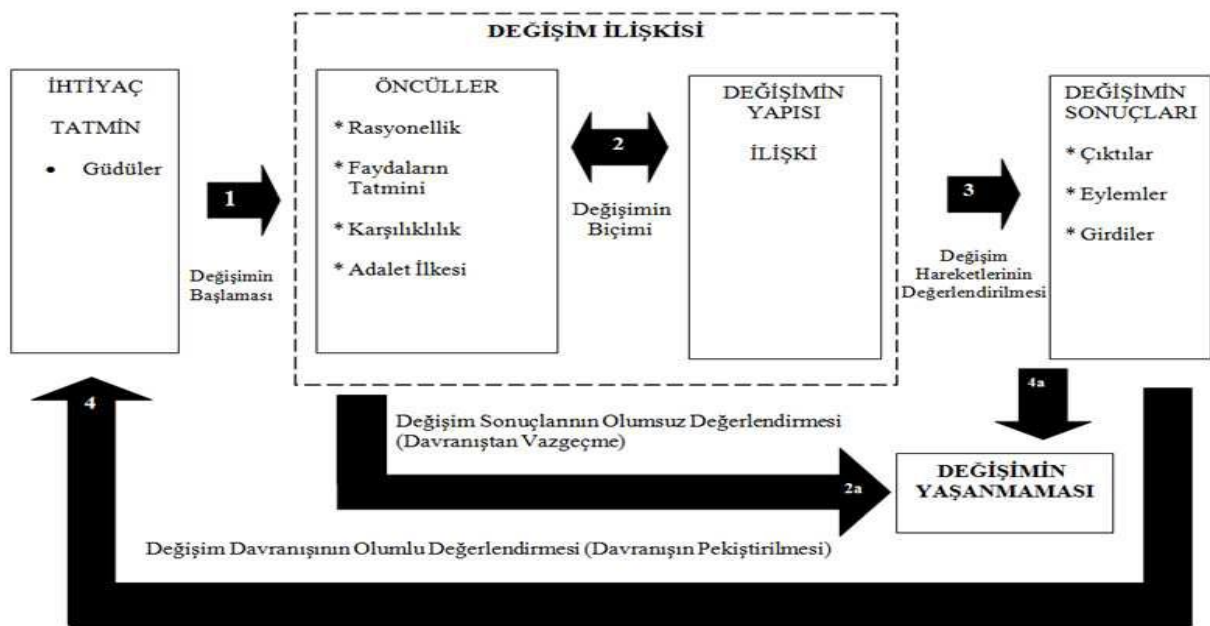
DEĞİŞİM İLİŞKİSİ

İHTİYAÇ

TATMİN

• Güdüler

1

Değişimin Başlaması

ÖNCÜLLER

* Rasyonellik

* Faydaların Tatmini

* Karşılıklılık

* Adalet İlkesi

2

Değişimin Biçimi

DEĞİŞİMİN YAPISI

İLİŞKİ

3

Değişim Hareketlerinin Değerlendirilmesi

DEĞİŞİMİN SONUÇLARI

* Çıktılar

* Eylemler

* Girdiler

4a

4

Değişim Sonuçlannın Olumsuz Değerlendirmesi (Davranıştan Vazgeçme)

2a

DEĞİŞİMİN YAŞANMAMASI

Değişim Davranışının Olumlu Değerlendirmesi (Davranışın Pekiştirilmesi)